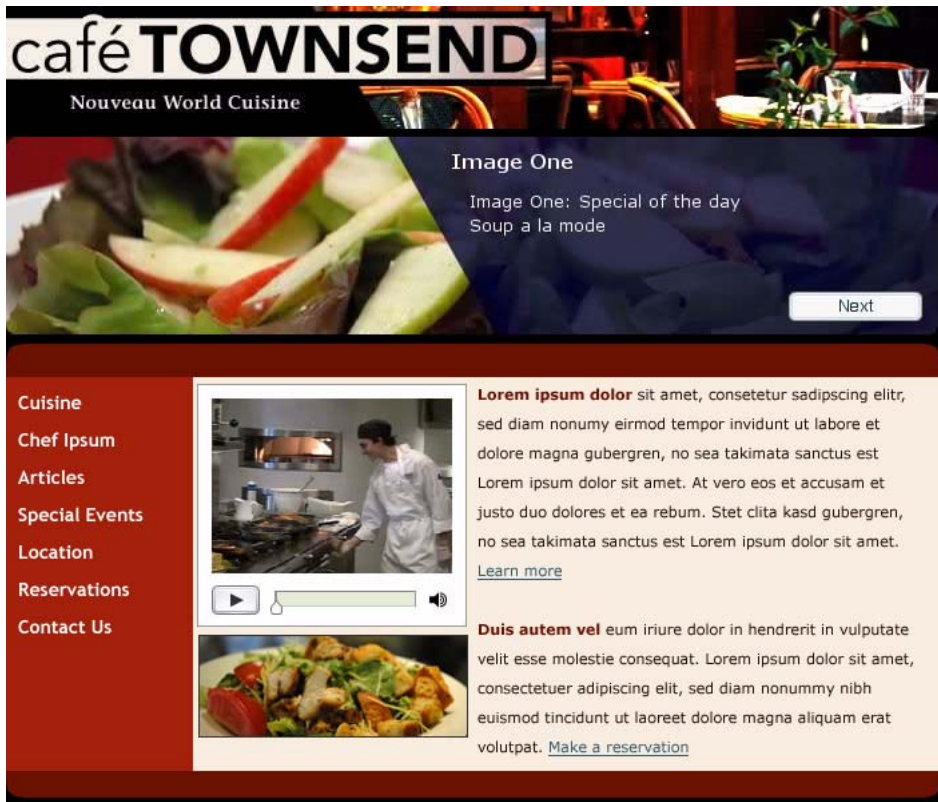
café TOWNSEND

Nouveau World Cuisine

Image One

Image One: Special of the day
Soup a la mode

Next

Cuisine
Chef Ipsum
Articles
Special Events
Location
Reservations
Contact Us

Lorem ipsum dolor sit amet, consetetur sadipscing elitr, sed diam nonumy eirmod tempor invidunt ut labore et dolore magna gubergren, no sea takimata sanctus est Lorem ipsum dolor sit amet. At vero eos et accusam et justo duo dolores et ea rebum. Stet clita kasd gubergren, no sea takimata sanctus est Lorem ipsum dolor sit amet. Learn more

Duis autem vel eum iriure dolor in hendrerit in vulputate velit esse molestie consequat. Lorem ipsum dolor sit amet, consectetuer adipiscing elit, sed diam nonummy nibh euismod tincidunt ut laoreet dolore magna aliquam erat volutpat. Make a reservation